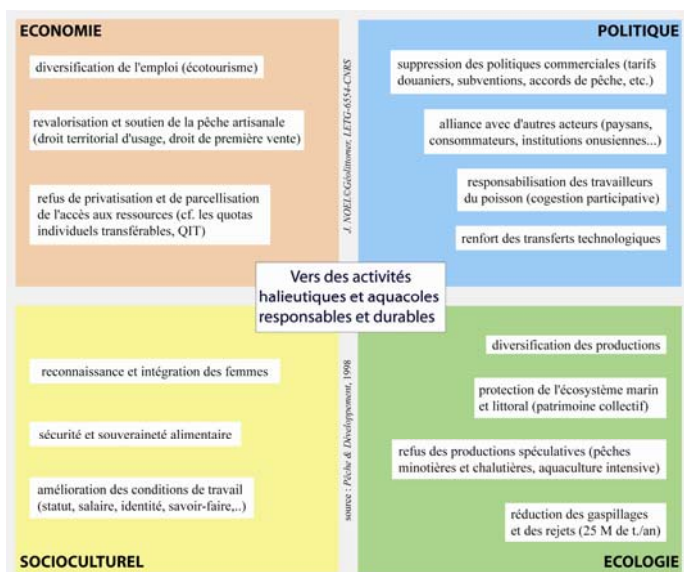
ECONOMIE

diversification de l'emploi (écotourisme)

revalorisation et soutien de la pêche artisanale (droit territorial d'usage, droit de première vente)

refus de privatisation et de parcellisation de l'accès aux ressources (cf. les quotas individuels transférables, QIT)

POLITIQUE

suppression des politiques commerciales (tarifs douaniers, subventions, accords de pêche, etc.)

alliance avec d'autres acteurs (paysans, consommateurs, institutions onusiennes...)

responsabilisation des travailleurs du poisson (cogestion participative)

renfort des transferts technologiques

J. NOEL/CGéolittomer, LETG-6554-CNRS

Vers des activités halieutiques et aquacoles responsables et durables

reconnaissance et intégration des femmes

sécurité et souveraineté alimentaire

amélioration des conditions de travail (statut, salaire, identité, savoir-faire,..)

SOCIOCULTUREL

source : Pêche & Développement, 1998

diversification des productions

protection de l'écosystème marin et littoral (patrimoine collectif)

refus des productions spéculatives (pêches minotières et chalutières, aquaculture intensive)

réduction des gaspillages et des rejets (25 M de t./an)

ECOLOGIE